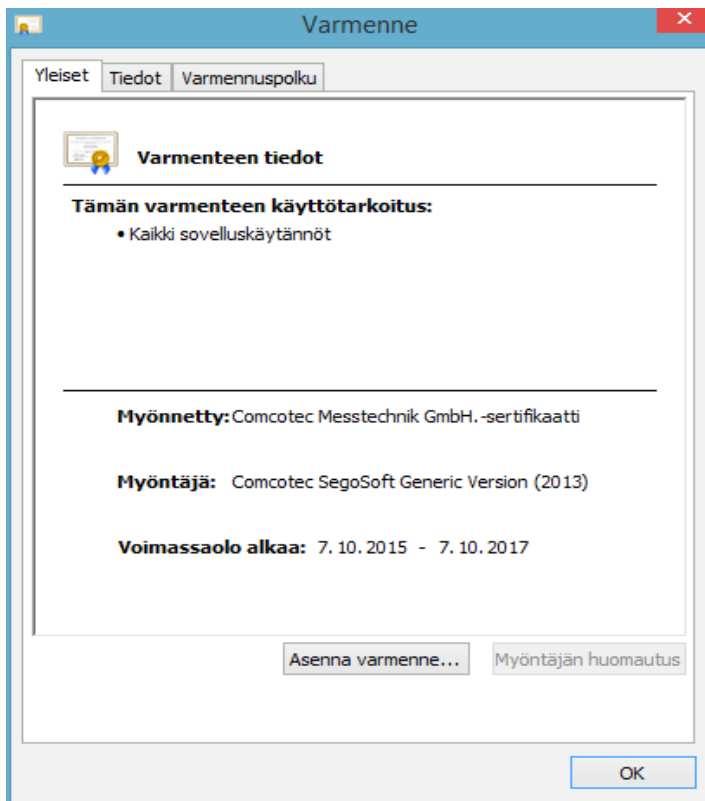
Varmenne

Yleiset | Tiedot | Varmennuspolku

Varmenteen tiedot

Tämän varmenteen käyttötarkoitus:
• Kaikki sovelluskäytännöt

Myönnetty: Comcotec Messtechnik GmbH.-sertifikaatti

Myöntäjä: Comcotec SegoSoft Generic Version (2013)

Voimassaolo alkaa: 7. 10. 2015 - 7. 10. 2017

Asenna varmenne...
Myöntäjän huomautus

OK